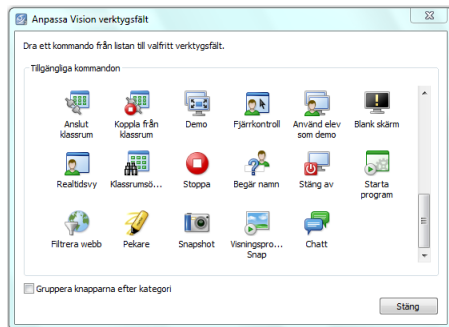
Anpassa Vision verktygsfält

Dra ett kommando från listan till valfritt verktygsfält.

Tillgängliga kommandon

Anslut klassrum
Koppla från klassrum
Demo
Fjärrkontroll
Använd elev som demo
Blank skärm
Realtidsvy
Klassrumsö...
Stoppa
Begär namn
Stäng av
Starta program
Filtrera webb
Pekare
Snapshot
Visningspro... Snap
Chatt

Gruppera knapparna efter kategori

Stäng